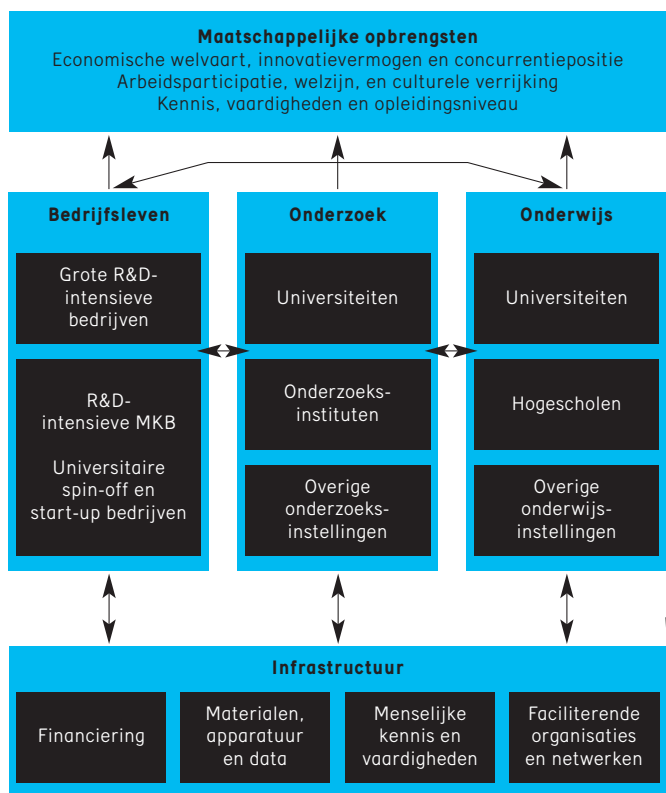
Maatschappelijke opbrengsten
Economische welvaart, innovatievermogen en concurrentiepositie
Arbeidsparticipatie, welzijn, en culturele verrijking
Kennis, vaardigheden en opleidingsniveau

Bedrijfsleven

Grote R&D-intensieve bedrijven

R&D-intensieve MKB

Universitaire spin-off en start-up bedrijven

Onderzoek

Universiteiten

Onderzoeks-instituten

Overige onderzoeks-instellingen

Onderwijs

Universiteiten

Hogescholen

Overige onderwijs-instellingen

Infrastructuur

Financiering

Materialen, apparatuur en data

Menselijke kennis en vaardigheden

Faciliterende organisaties en netwerken